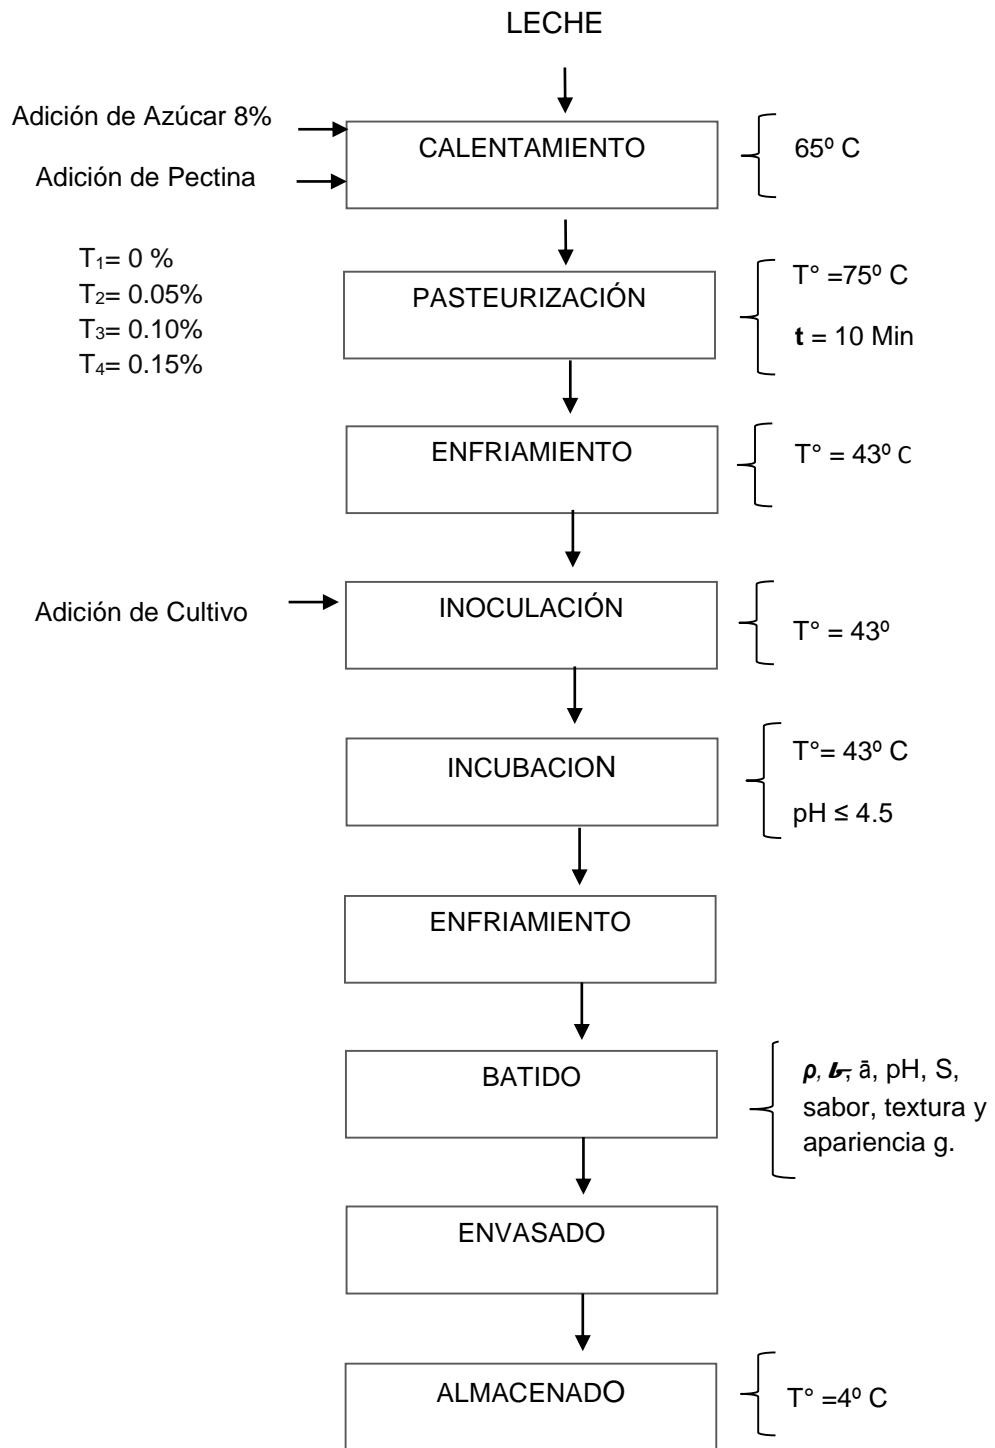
LECHE

Adición de Azúcar 8%

Adición de Pectina

CALENTAMIENTO

65º C

$T_1$= 0 %
$T_2$= 0.05%
$T_3$= 0.10%
$T_4$= 0.15%

PASTEURIZACIÓN

T° =75º C
t = 10 Min

ENFRIAMIENTO

T° = 43º C

Adición de Cultivo

INOCULACIÓN

T° = 43º

INCUBACION

T°= 43º C
pH ≤ 4.5

ENFRIAMIENTO

BATIDO

ρ, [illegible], ā, pH, S, sabor, textura y apariencia g.

ENVASADO

ALMACENADO

T° =4º C